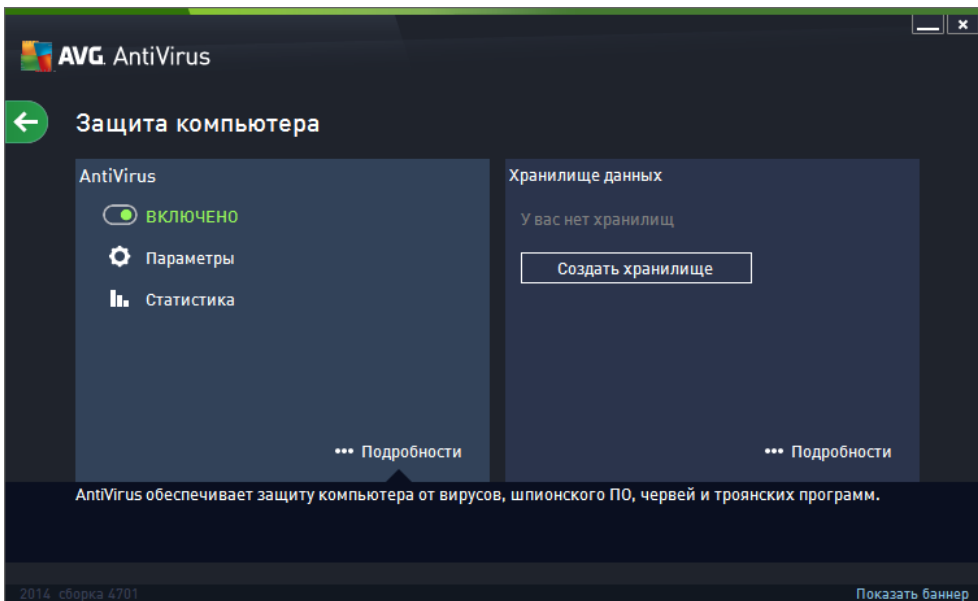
AVG AntiVirus

Защита компьютера

AntiVirus

ВКЛЮЧЕНО

Параметры

Статистика

••• Подробности

Хранилище данных

У вас нет хранилищ

Создать хранилище

••• Подробности

AntiVirus обеспечивает защиту компьютера от вирусов, шпионского ПО, червей и троянских программ.

2014 сборка 4701

Показать баннер